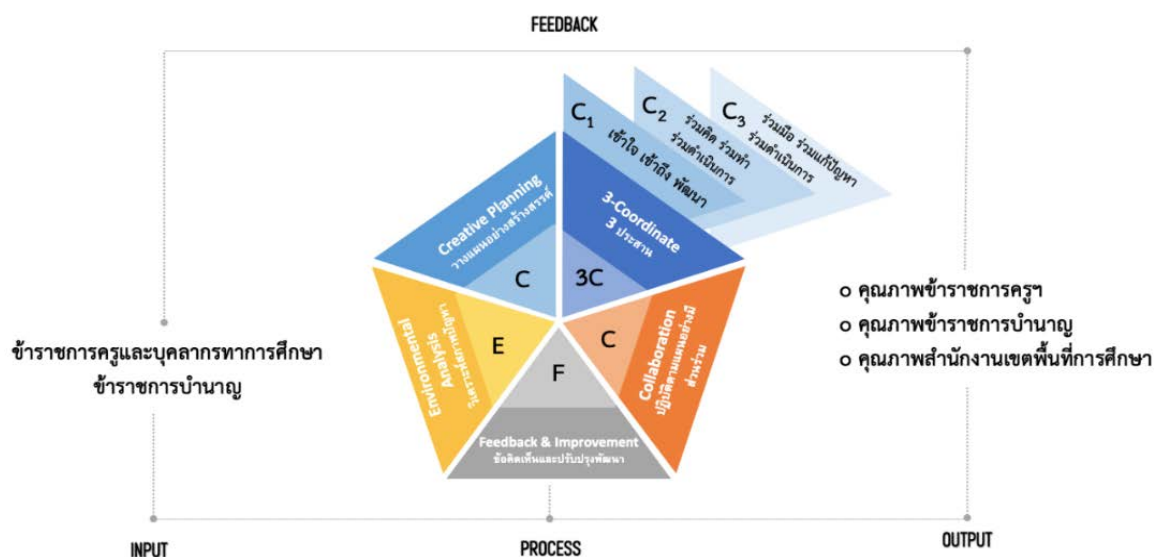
FEEDBACK

$C_1$ เข้าใจ เข้าถึง พัฒนา

$C_2$ ร่วมคิด ร่วมทำ ร่วมดำเนินการ

$C_3$ ร่วมมือ ร่วมแก้ปัญหา ร่วมดำเนินการ

Creative Planning
วางแผนอย่างสร้างสรรค์

3-Coordinate
3 ประสาน

C

3C

Environmental Analysis
วิเคราะห์สภาพปัญหา

E

F

C

Collaboration
ปฏิบัติตามแผนอย่างมีส่วนร่วม

Feedback & Improvement
ข้อคิดเห็นและปรับปรุงพัฒนา

ข้าราชการครูและบุคลากรทางการศึกษา
ข้าราชการบำนาญ

o คุณภาพข้าราชการครูฯ
o คุณภาพข้าราชการบำนาญ
o คุณภาพสำนักงานเขตพื้นที่การศึกษา

INPUT

PROCESS

OUTPUT